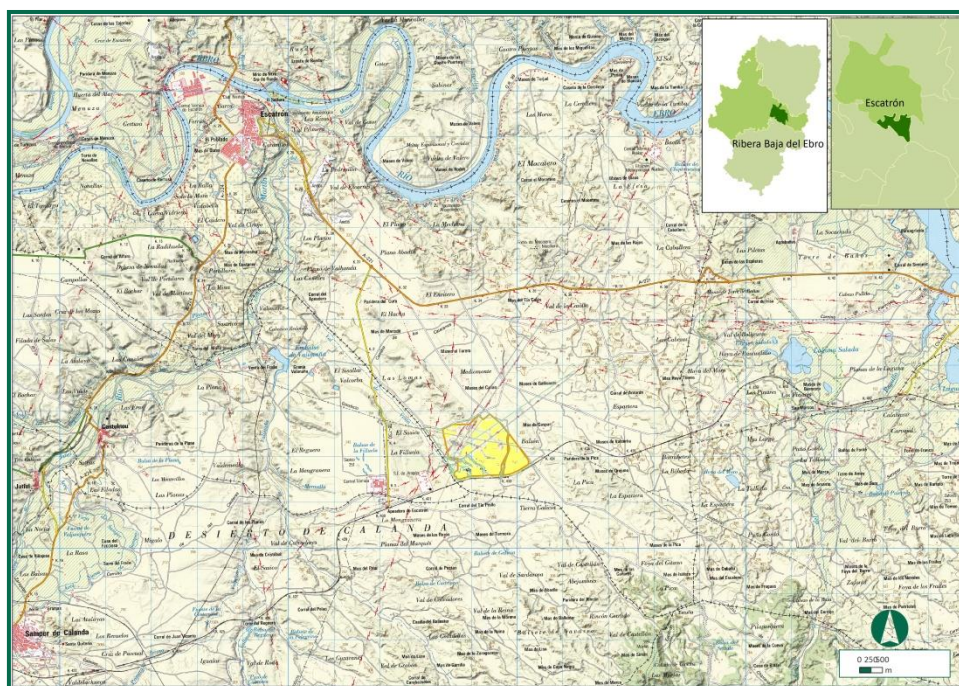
Escatrón

Ribera Baja del Ebro

Escatrón

Castelnou

Jatiel

Samper de Calanda

DESIERTO DE CALANDA

El Saladar

La Villeda

La Mengranera

Planas del Marqués

El Mocatero

Val de Sancho

Valcuerna

Lo Cimadero

0 250500
m